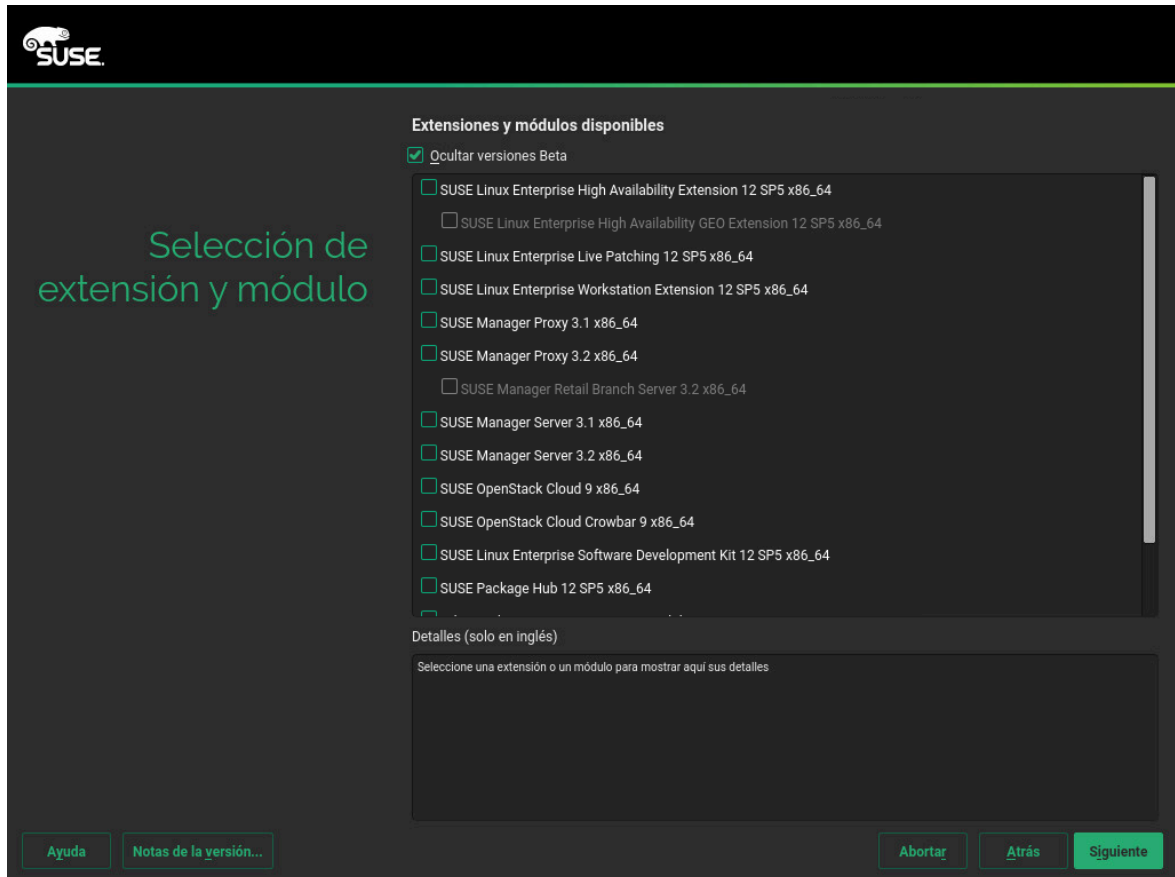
SUSE

Selección de extensión y módulo

Extensiones y módulos disponibles

Ocultar versiones Beta

SUSE Linux Enterprise High Availability Extension 12 SP5 x86_64

SUSE Linux Enterprise High Availability GEO Extension 12 SP5 x86_64

SUSE Linux Enterprise Live Patching 12 SP5 x86_64

SUSE Linux Enterprise Workstation Extension 12 SP5 x86_64

SUSE Manager Proxy 3.1 x86_64

SUSE Manager Proxy 3.2 x86_64

SUSE Manager Retail Branch Server 3.2 x86_64

SUSE Manager Server 3.1 x86_64

SUSE Manager Server 3.2 x86_64

SUSE OpenStack Cloud 9 x86_64

SUSE OpenStack Cloud Crowbar 9 x86_64

SUSE Linux Enterprise Software Development Kit 12 SP5 x86_64

SUSE Package Hub 12 SP5 x86_64

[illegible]

Detalles (solo en inglés)

Seleccione una extensión o un módulo para mostrar aquí sus detalles

Ayuda

Notas de la versión...

Abortar

Atrás

Siguiente